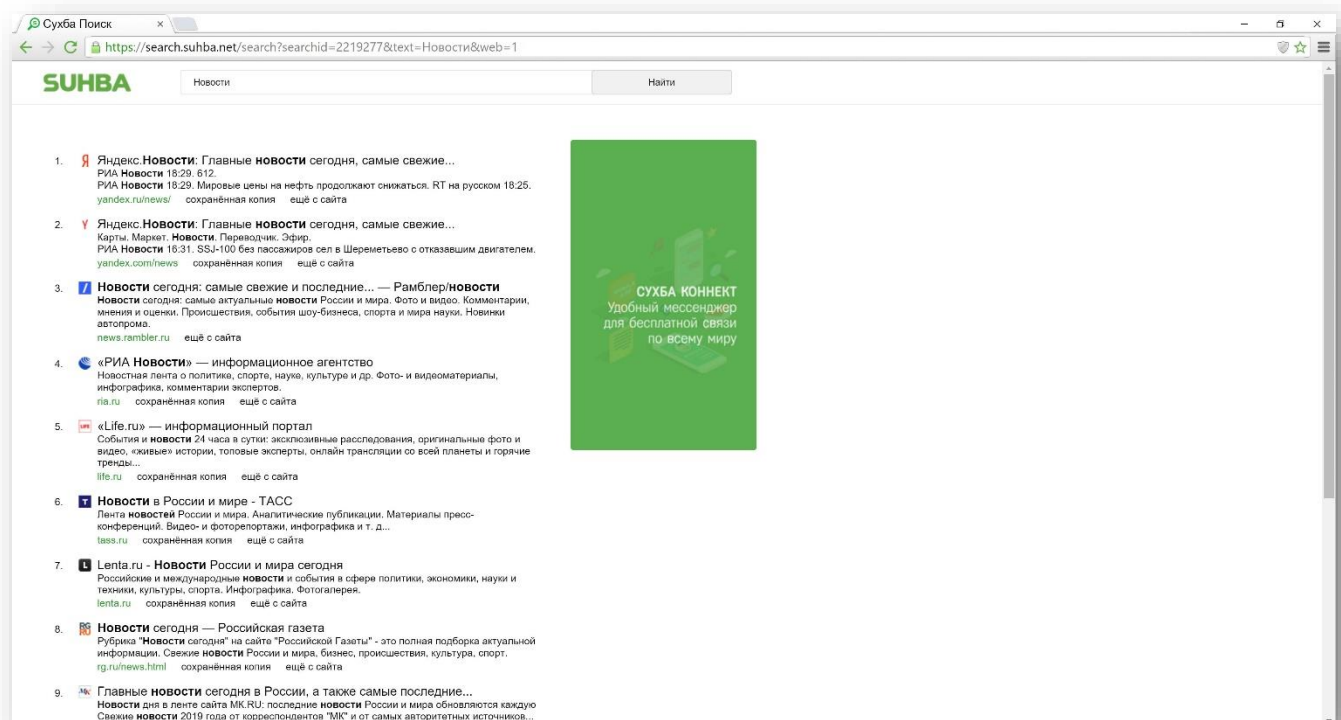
Сухба Поиск

https://search.suhba.net/search?searchid=2219277&text=Новости&web=1

SUHBA

Новости

Найти

1. Яндекс.Новости: Главные новости сегодня, самые свежие...
РИА Новости 18:29. 612.
РИА Новости 18:29. Мировые цены на нефть продолжают снижаться. RT на русском 18:25.
yandex.ru/news/ сохранённая копия ещё с сайта

2. Яндекс.Новости: Главные новости сегодня, самые свежие...
Карты. Маркет. Новости. Переводчик. Эфир.
РИА Новости 16:31. SSJ-100 без пассажиров сел в Шереметьево с отказавшим двигателем.
yandex.com/news сохранённая копия ещё с сайта

3. Новости сегодня: самые свежие и последние... — Рамблер/новости
Новости сегодня: самые актуальные новости России и мира. Фото и видео. Комментарии, мнения и оценки. Происшествия, события шоу-бизнеса, спорта и мира науки. Новинки автопрома.
news.rambler.ru ещё с сайта

4. «РИА Новости» — информационное агентство
Новостная лента о политике, спорте, науке, культуре и др. Фото- и видеоматериалы, инфографика, комментарии экспертов.
ria.ru сохранённая копия ещё с сайта

5. «Life.ru» — информационный портал
События и новости 24 часа в сутки: эксклюзивные расследования, оригинальные фото и видео, «живые» истории, топовые эксперты, онлайн трансляции со всей планеты и горячие тренды...
life.ru сохранённая копия ещё с сайта

6. Новости в России и мире - ТАСС
Лента новостей России и мира. Аналитические публикации. Материалы пресс-конференций. Видео- и фоторепортажи, инфографика и т. д...
tass.ru сохранённая копия ещё с сайта

7. Lenta.ru - Новости России и мира сегодня
Российские и международные новости и события в сфере политики, экономики, науки и техники, культуры, спорта. Инфографика. Фотогалерея.
lenta.ru сохранённая копия ещё с сайта

8. Новости сегодня — Российская газета
Рубрика "Новости сегодня" на сайте "Российской Газеты" - это полная подборка актуальной информации. Свежие новости России и мира, бизнес, происшествия, культура, спорт.
rg.ru/news.html сохранённая копия ещё с сайта

9. Главные новости сегодня в России, а также самые последние...
Новости дня в ленте сайта MK.RU: последние новости России и мира обновляются каждую
Свежие новости 2019 года от корреспондентов "МК" и от самых авторитетных источников...

СУХБА КОННЕКТ
Удобный мессенджер для бесплатной связи по всему миру